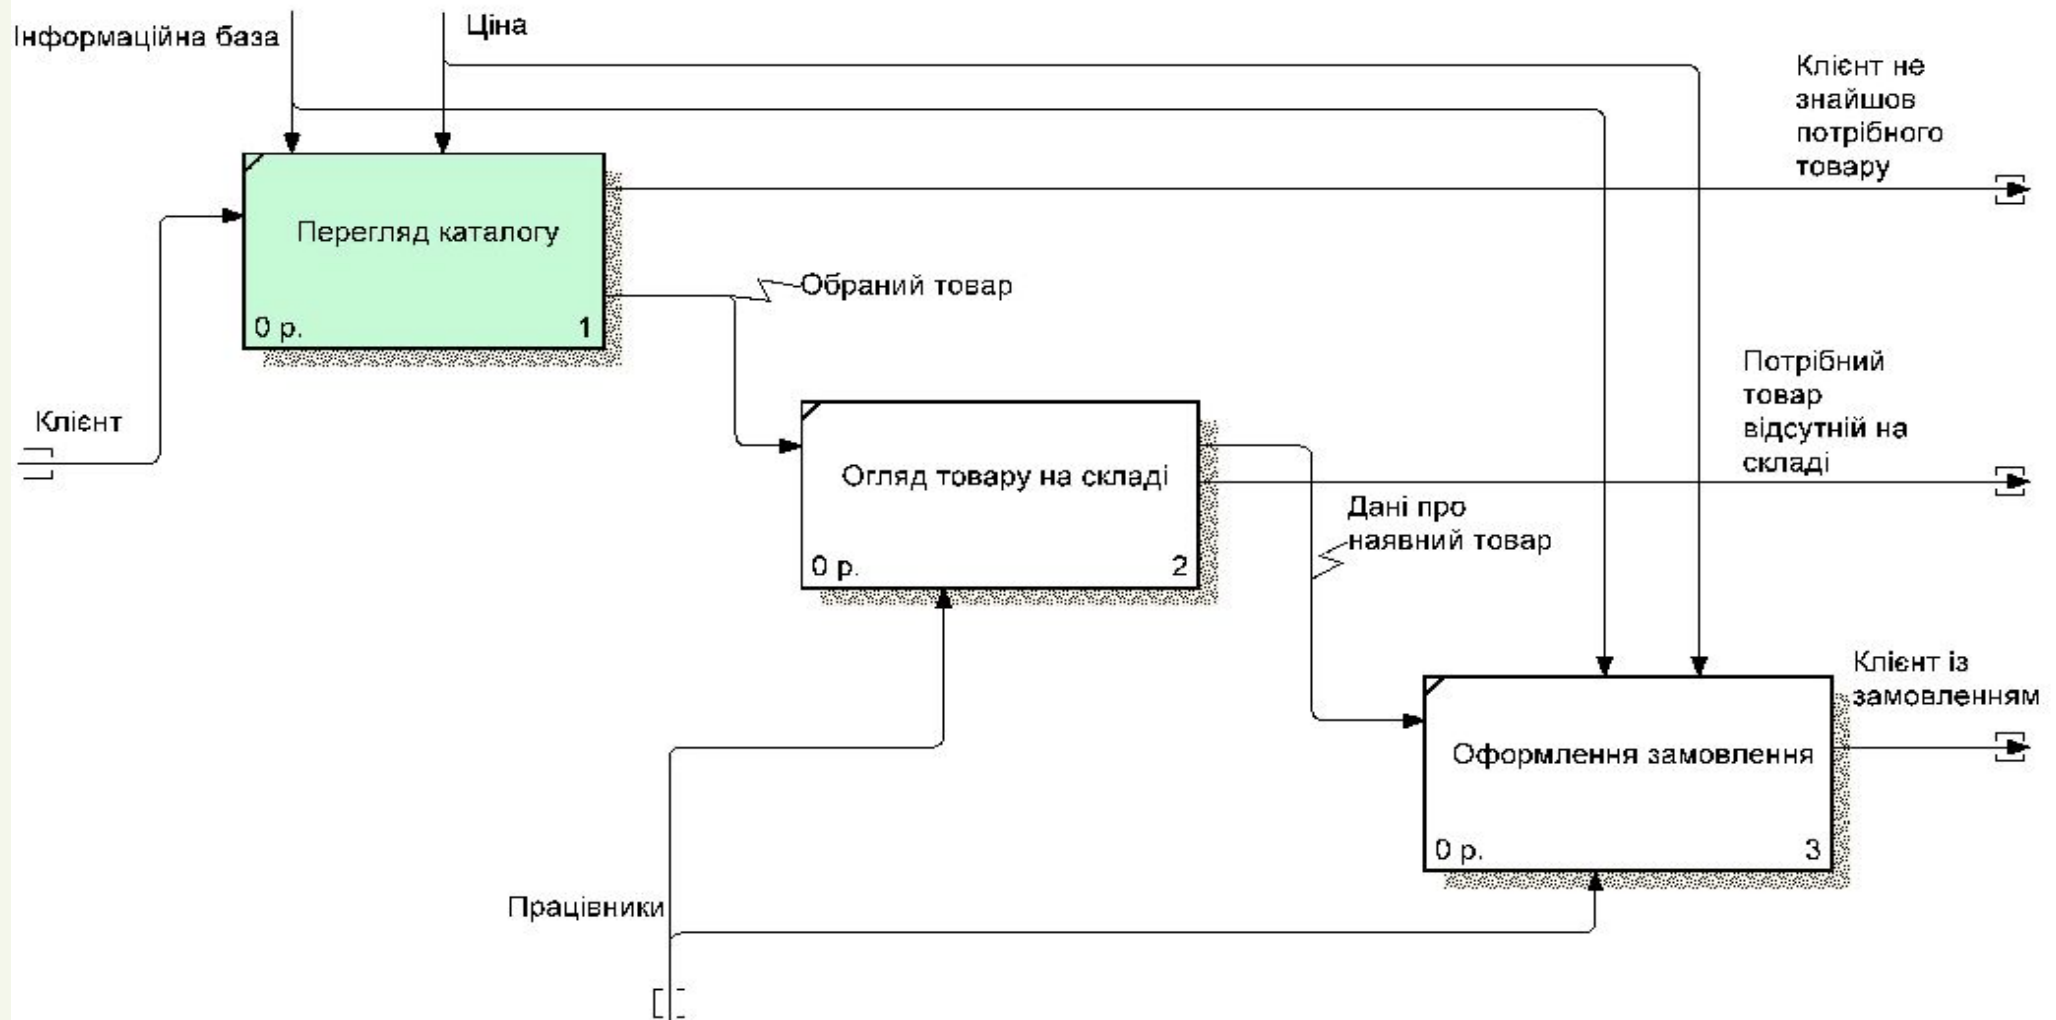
Інформаційна база

Ціна

Клієнт не знайшов потрібного товару

Перегляд каталогу

0 р.

1

Обраний товар

Клієнт

Потрібний товар відсутній на складі

Огляд товару на складі

0 р.

2

Дані про наявний товар

Клієнт із замовленням

Оформлення замовлення

0 р.

3

Працівники